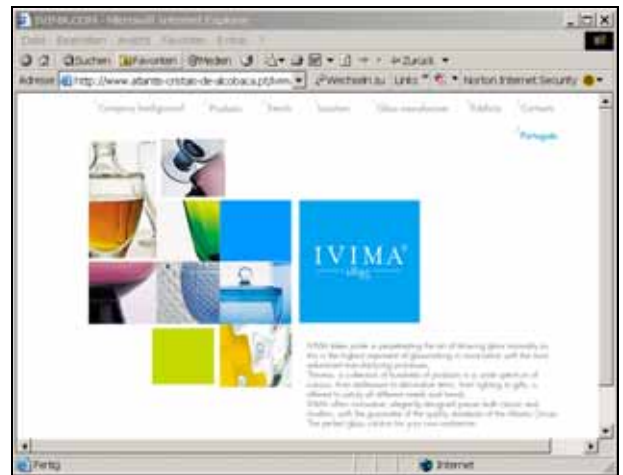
IVIMA.COM - Microsoft Internet Explorer

Datei Bearbeiten Ansicht Favoriten Extras ?

Suchen Favoriten Medien Zurück

Adresse http://www.atlantis-cristais-de-alcobaca.pt/ivm Wechseln zu Links Norton Internet Security

Company background Products Trends Services Glass manufacture Publicity Contacts

Português

IVIMA® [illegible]

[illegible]

Fertig Internet